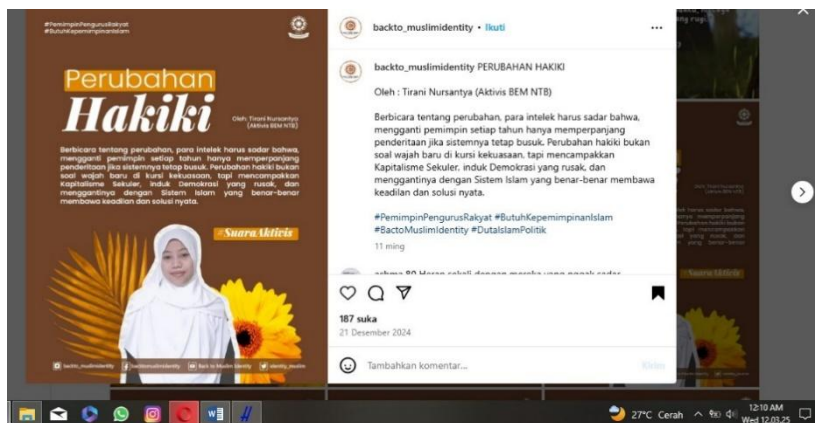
#PemimpinPengurusRakyat
#ButuhKepemimpinanIslam

Perubahan
Hakiki

Oleh: Tirani Nursantya (Aktivis BEM NTB)

Berbicara tentang perubahan, para intelek harus sadar bahwa, mengganti pemimpin setiap tahun hanya memperpanjang penderitaan jika sistemnya tetap busuk. Perubahan hakiki bukan soal wajah baru di kursi kekuasaan, tapi mencampakkan Kapitalisme Sekuler, induk Demokrasi yang rusak, dan menggantinya dengan Sistem Islam yang benar-benar membawa keadilan dan solusi nyata.

#SuaraAktivis

backto_muslimidentity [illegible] Back to Muslim Identity identity_muslim

backto_muslimidentity • Ikuti

backto_muslimidentity PERUBAHAN HAKIKI

Oleh : Tirani Nursantya (Aktivis BEM NTB)

Berbicara tentang perubahan, para intelek harus sadar bahwa, mengganti pemimpin setiap tahun hanya memperpanjang penderitaan jika sistemnya tetap busuk. Perubahan hakiki bukan soal wajah baru di kursi kekuasaan, tapi mencampakkan Kapitalisme Sekuler, induk Demokrasi yang rusak, dan menggantinya dengan Sistem Islam yang benar-benar membawa keadilan dan solusi nyata.

#PemimpinPengurusRakyat #ButuhKepemimpinanIslam #BactoMuslimIdentity #DutaIslamPolitik

11 ming

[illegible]

187 suka
21 Desember 2024

Tambahkan komentar...

Kirim

27°C Cerah
12:10 AM
Wed 12.03.25